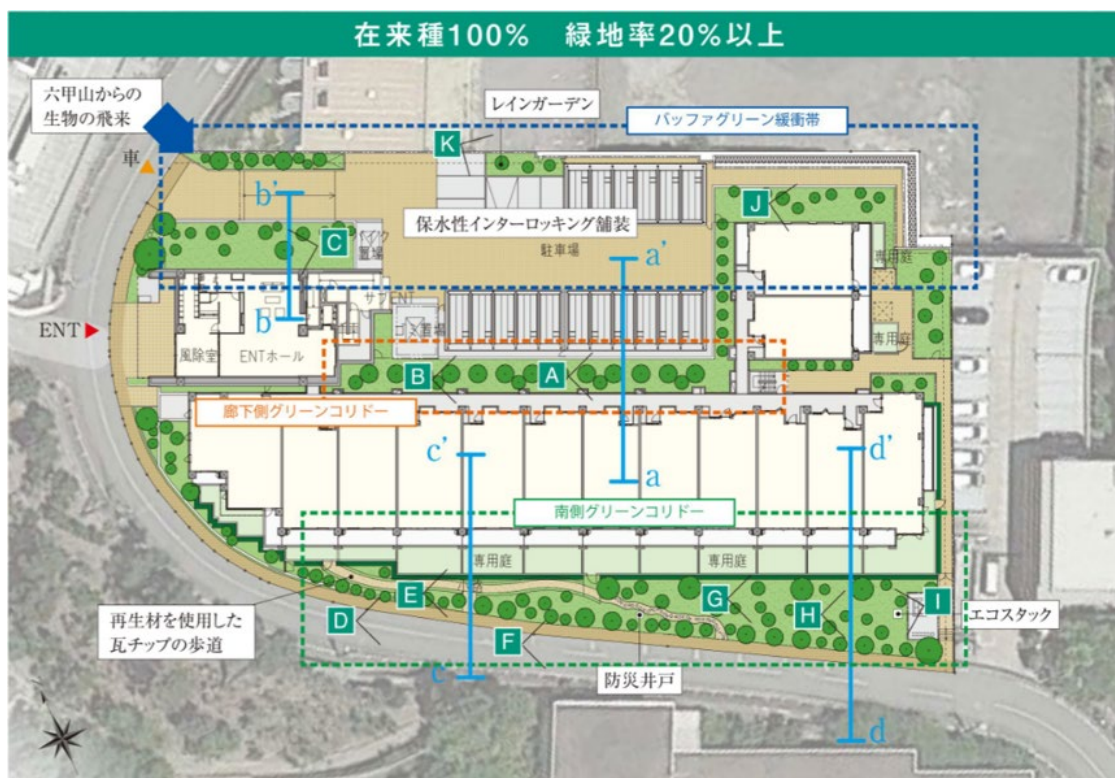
在来種100%　緑地率20%以上

六甲山からの生物の飛来

レインガーデン

バッファグリーン緩衝帯

車

K

J

b'

C

バイク置場

保水性インターロッキング舗装

駐車場

a'

専用庭

サブENT

ENT

b

ゴミ置場

専用庭

風除室

ENTホール

B

A

廊下側グリーンコリドー

c'

d'

a

南側グリーンコリドー

専用庭

専用庭

E

G

H

I

エコスタック

再生材を使用した瓦チップの歩道

D

F

c

防災井戸

d